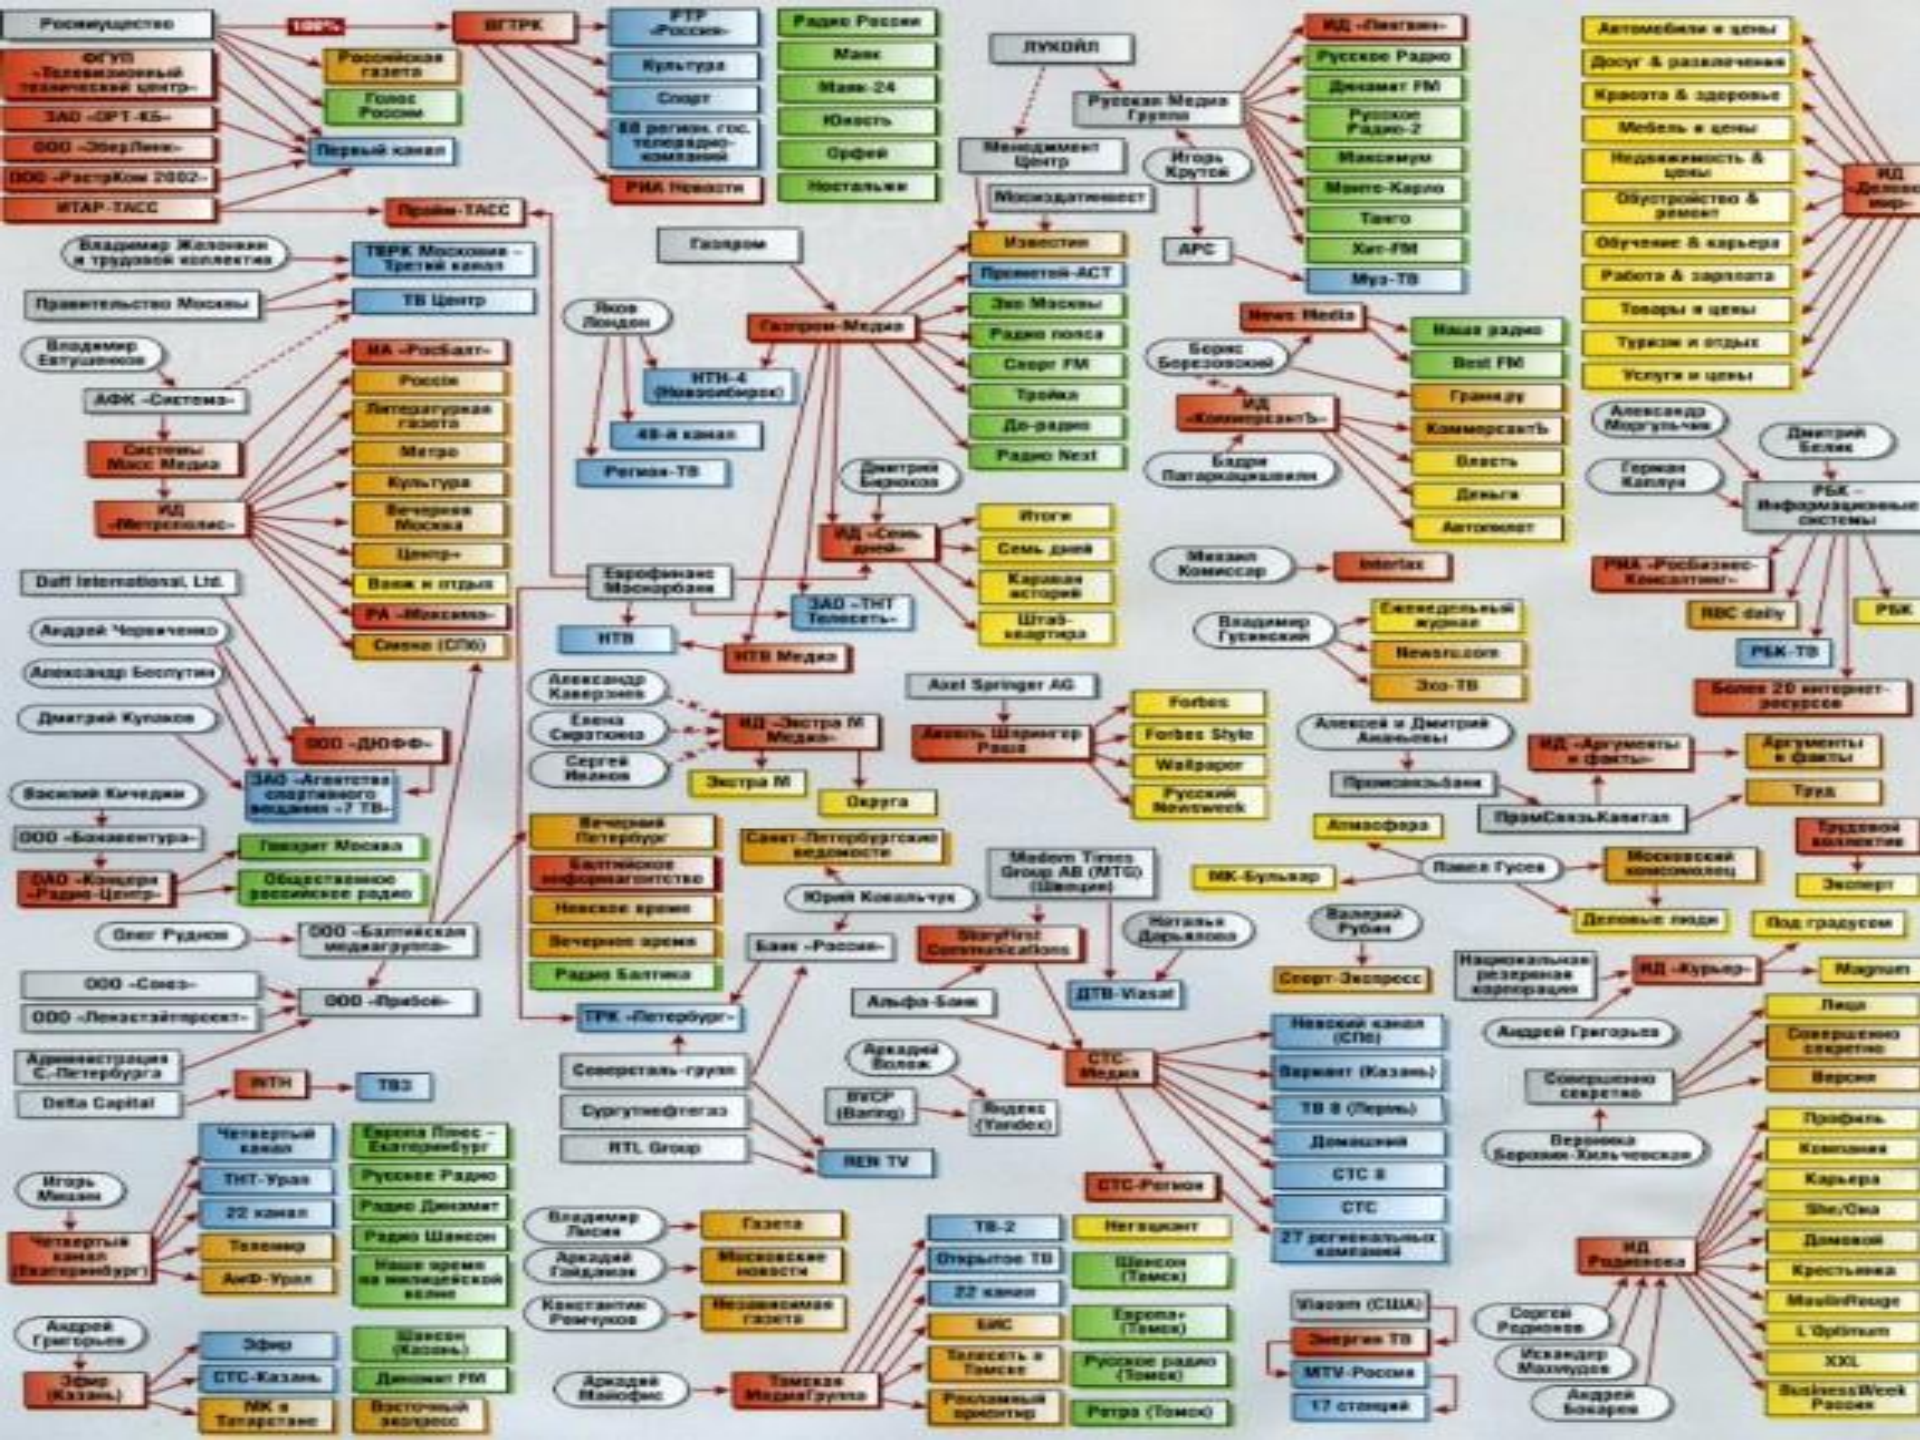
Росимущество
100%
ВГТРК
РТР «Россия»
Культура
Спорт
88 регион. гос. телерадиокомпаний
РИА Новости
Радио России
Маяк
Маяк-24
Юность
Орфей
Ностальжи
ФГУП «Телевизионный технический центр»
Российская газета
Голос России
ЗАО «ОРТ-КБ»
ООО «ЭберЛинк»
ООО «РастрКом 2002»
ИТАР-ТАСС
Первый канал
Прайм-ТАСС
Владимир Желонкин и трудовой коллектив
ТВРК Московия – Третий канал
Правительство Москвы
ТВ Центр
Владимир Евтушенков
АФК «Система»
Системы Масс Медиа
ИД «Метрополис»
ИА «РосБалт»
Россия
Литературная газета
Метро
Культура
Вечерняя Москва
Центр+
Важн и отдых
РА «Максима»
Смена (СПб)
ЛУКОЙЛ
Менеджмент Центр
Мосиздатинвест
Русская Медиа Группа
Игорь Крутой
АРС
ИД «Пингвин»
Русское Радио
Динамит FM
Русское Радио-2
Максимум
Монте-Карло
Танго
Хит-FM
Муз-ТВ
Газпром
Газпром-Медиа
Известия
Прометей-АСТ
Эхо Москвы
Радио попса
Спорт FM
Тройка
Де-радио
Радио Next
Яков Лондон
НТН-4 (Новосибирск)
49-й канал
Регион-ТВ
Дмитрий Бирюков
ИД «Семь дней»
Итоги
Семь дней
Караван историй
Штаб-квартира
Еврофинанс Моснарбанк
ЗАО «ТНТ Телесеть»
НТВ
НТВ Медиа
News Media
Наше радио
Best FM
Борис Березовский
ИД «КоммерсантЪ»
Грани.ру
КоммерсантЪ
Власть
Деньги
Автопилот
Бадри Патаркацишвили
Михаил Комиссар
Interfax
Владимир Гусинский
Еженедельный журнал
Newsru.com
Эхо-ТВ
Автомобили и цены
Досуг & развлечения
Красота & здоровье
Мебель и цены
Недвижимость & цены
Обустройство & ремонт
Обучение & карьера
Работа & зарплата
Товары и цены
Туризм и отдых
Услуги и цены
ИД «Деловой мир»
Александр Моргульчик
Дмитрий Беляк
Герман Каплун
РБК - Информационные системы
РИА «РосБизнес-Консалтинг»
RBC daily
РБК
РБК-ТВ
Более 20 интернет-ресурсов
Duff International, Ltd.
Андрей Черменко
Александр Беспутин
Дмитрий Куликов
ООО «ДЮФФ»
ЗАО «Агентство спортивного вещания «7 ТВ»
Василий Кичеджи
ООО «Бонавентура»
ЗАО «Концерн «Радио-Центр»
Говорит Москва
Общественное российское радио
Олег Руднов
ООО «Балтийская медиагруппа»
ООО «Союз»
ООО «Лекстройпроект»
ООО «Прибой»
Администрация С.-Петербурга
Delta Capital
ИНТН
ТВ3
Александр Каверзнев
Елена Скрипкина
Сергей Иванов
ИД «Экстра М Медиа»
Экстра М
Округа
Вечерний Петербург
Балтийское информагентство
Невское время
Вечернее время
Радио Балтика
Санкт-Петербургские ведомости
Юрий Ковальчук
Банк «Россия»
ТРК «Петербург»
Северсталь-групп
Сургутнефтегаз
RTL Group
REN TV
Axel Springer AG
Аксель Шпрингер Раша
Forbes
Forbes Style
Wallpaper
Русский Newsweek
Modern Times Group AB (MTG) (Швеция)
StoryFirst Communications
Наталья Дарьялова
ДТВ-Viasat
Альфа-Банк
Аркадий Волож
BVCP (Baring)
Яндекс (Yandex)
СТС-Медиа
СТС-Регион
Невский канал (СПб)
Вариант (Казань)
ТВ 8 (Пермь)
Домашний
СТС 8
СТС
27 региональных компаний
Алексей и Дмитрий Ананьевы
Промсвязьбанк
ПромСвязьКапитал
ИД «Аргументы и факты»
Аргументы и факты
Труд
Атмосфера
Павел Гусев
МК-Бульвар
Московский комсомолец
Деловые люди
Трудовой коллектив
Эксперт
Под градусом
Валерий Рубин
Спорт-Экспресс
Национальная резервная корпорация
ИД «Курьер»
Magnum
Андрей Григорьев
Совершенно секретно
Лица
Совершенно секретно
Версия
Вероника Боровик-Хильчевская
ИД Родионова
Профиль
Компания
Карьера
She/Она
Домовой
Крестьянка
MaslinRouge
L'Optimum
XXL
BusinessWeek Россия
Сергей Родионов
Искандер Махмудов
Андрей Бокарев
Viacom (США)
Энергия ТВ
MTV-Россия
17 станций
Игорь Мишин
Четвертый канал (Екатеринбург)
Четвертый канал
ТНТ-Урал
22 канал
Телемир
АиФ-Урал
Европа Плюс - Екатеринбург
Русское Радио
Радио Динамит
Радио Шансон
Наше время на милицейской волне
Андрей Григорьев
Эфир (Казань)
Эфир
СТС-Казань
МК в Татарстане
Шансон (Казань)
Динамит FM
Восточный экспресс
Владимир Лисин
Газета
Аркадий Гайдамак
Московские новости
Константин Ремчуков
Независимая газета
Аркадий Майофис
Томская МедиаГруппа
ТВ-2
Открытое ТВ
22 канал
БИС
Телесеть в Томске
Рекламный ориентир
Негаджант
Шансон (Томск)
Европа+ (Томск)
Русское радио (Томск)
Ретро (Томск)